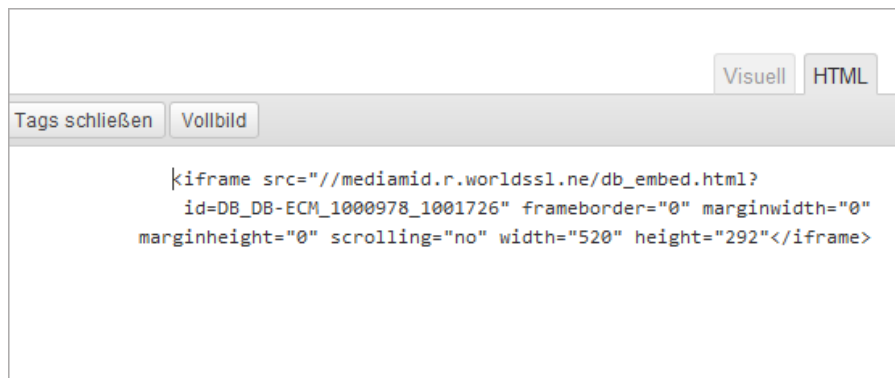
Visuell HTML

Tags schließen Vollbild

<iframe src="//mediamid.r.worldssl.ne/db_embed.html?id=DB_DB-ECM_1000978_1001726" frameborder="0" marginwidth="0" marginheight="0" scrolling="no" width="520" height="292"</iframe>